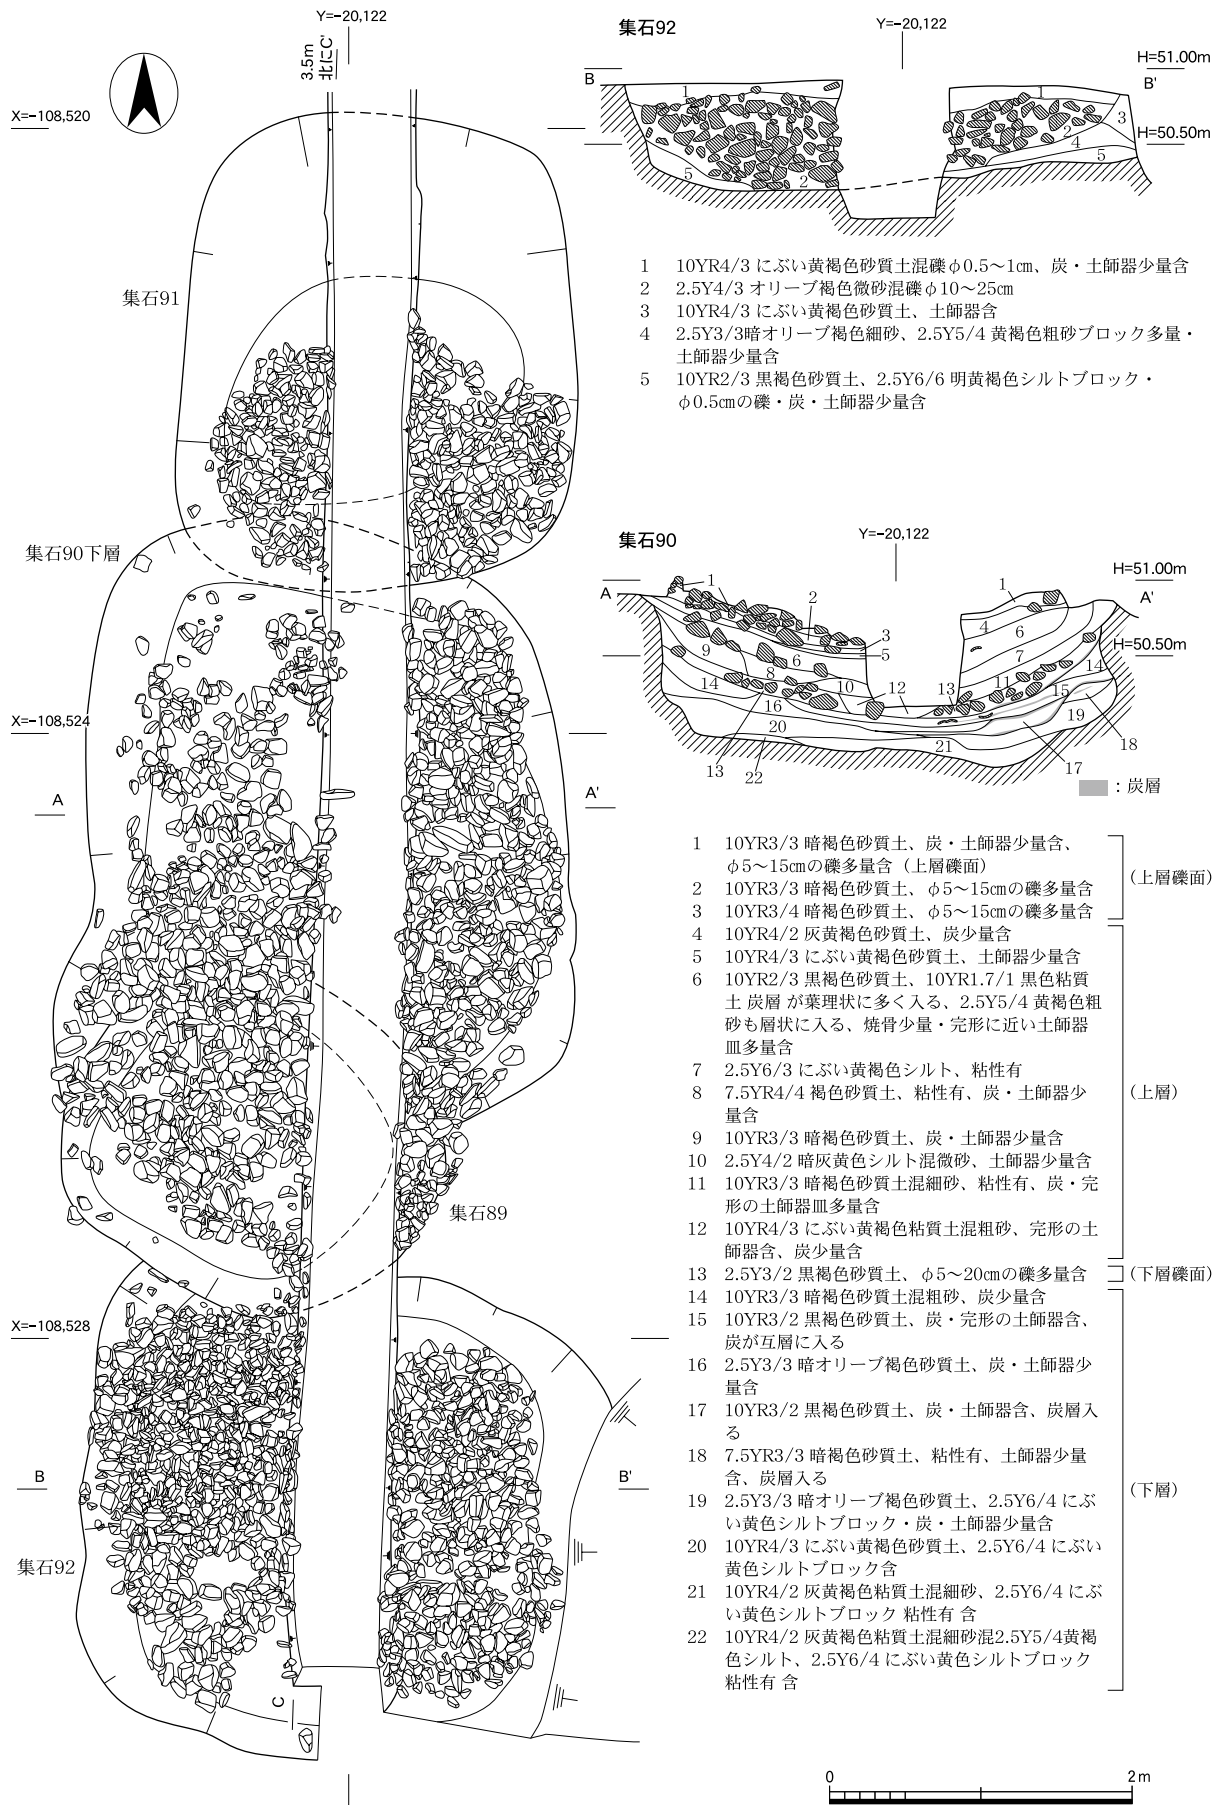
Y=-20,122

3.5m 北にC'

X=-108,520

集石91

集石90下層

X=-108,524

A

A'

集石89

X=-108,528

B

B'

集石92

C

集石92

Y=-20,122

H=51.00m

B

B'

H=50.50m

1 2 3 4 5 5 2

1　10YR4/3 にぶい黄褐色砂質土混礫 φ0.5～1cm、炭・土師器少量含
2　2.5Y4/3 オリーブ褐色微砂混礫 φ10～25cm
3　10YR4/3 にぶい黄褐色砂質土、土師器含
4　2.5Y3/3暗オリーブ褐色細砂、2.5Y5/4 黄褐色粗砂ブロック多量・土師器少量含
5　10YR2/3 黒褐色砂質土、2.5Y6/6 明黄褐色シルトブロック・φ0.5cmの礫・炭・土師器少量含

集石90

Y=-20,122

H=51.00m

A

A'

H=50.50m

1 2 3 4 5 6 7 8 9 10 11 12 13 14 15 16 17 18 19 20 21 22

：炭層

1　10YR3/3 暗褐色砂質土、炭・土師器少量含、φ5～15cmの礫多量含（上層礫面）
2　10YR3/3 暗褐色砂質土、φ5～15cmの礫多量含
3　10YR3/4 暗褐色砂質土、φ5～15cmの礫多量含
（上層礫面）
4　10YR4/2 灰黄褐色砂質土、炭少量含
5　10YR4/3 にぶい黄褐色砂質土、土師器少量含
6　10YR2/3 黒褐色砂質土、10YR1.7/1 黒色粘質土 炭層 が薬理状に多く入る、2.5Y5/4 黄褐色粗砂も層状に入る、焼骨少量・完形に近い土師器皿多量含
7　2.5Y6/3 にぶい黄褐色シルト、粘性有
8　7.5YR4/4 褐色砂質土、粘性有、炭・土師器少量含
9　10YR3/3 暗褐色砂質土、炭・土師器少量含
10　2.5Y4/2 暗灰黄色シルト混微砂、土師器少量含
11　10YR3/3 暗褐色砂質土混細砂、粘性有、炭・完形の土師器皿多量含
12　10YR4/3 にぶい黄褐色粘質土混粗砂、完形の土師器含、炭少量含
（上層）
13　2.5Y3/2 黒褐色砂質土、φ5～20cmの礫多量含
（下層礫面）
14　10YR3/3 暗褐色砂質土混粗砂、炭少量含
15　10YR3/2 黒褐色砂質土、炭・完形の土師器含、炭が互層に入る
16　2.5Y3/3 暗オリーブ褐色砂質土、炭・土師器少量含
17　10YR3/2 黒褐色砂質土、炭・土師器含、炭層入る
18　7.5YR3/3 暗褐色砂質土、粘性有、土師器少量含、炭層入る
19　2.5Y3/3 暗オリーブ褐色砂質土、2.5Y6/4 にぶい黄色シルトブロック・炭・土師器少量含
20　10YR4/3 にぶい黄褐色砂質土、2.5Y6/4 にぶい黄色シルトブロック含
21　10YR4/2 灰黄褐色粘質土混細砂、2.5Y6/4 にぶい黄色シルトブロック 粘性有 含
22　10YR4/2 灰黄褐色粘質土混細砂混2.5Y5/4黄褐色シルト、2.5Y6/4 にぶい黄色シルトブロック 粘性有 含
（下層）

0　2m